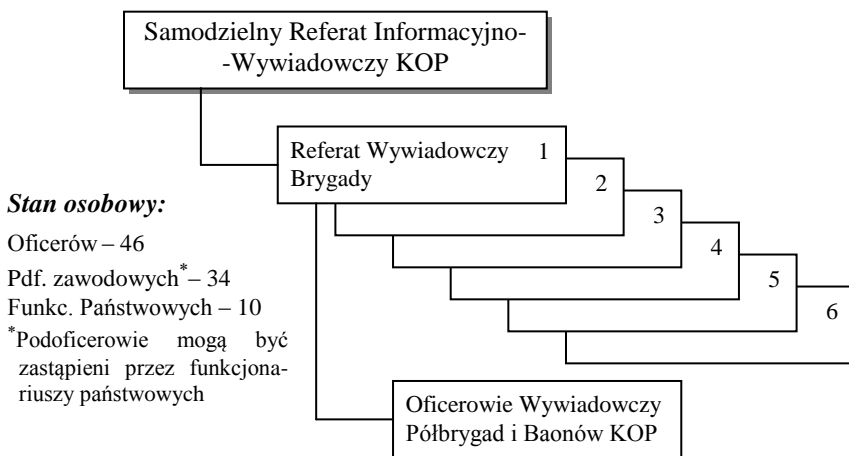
Samodzielny Referat Informacyjno-Wywiadowczy KOP

Referat Wywiadowczy Brygady

1

2

3

4

5

6

*Stan osobowy:*

Oficerów – 46

Pdf. zawodowych* – 34

Funkc. Państwowych – 10

*Podoficerowie mogą być zastąpieni przez funkcjonariuszy państwowych

Oficerowie Wywiadowczy Półbrygad i Baonów KOP